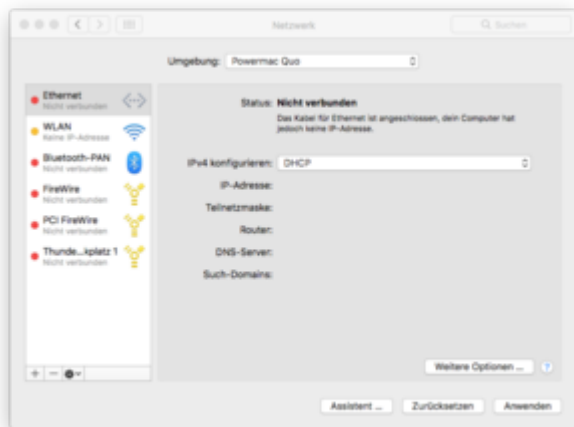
Netzwerk

Suchen

Umgebung: Powermac Quo

Ethernet
Nicht verbunden

WLAN
Keine IP-Adresse

Bluetooth-PAN
Nicht verbunden

FireWire
Nicht verbunden

PCI FireWire
Nicht verbunden

Thunde...kplatz 1
Nicht verbunden

Status: Nicht verbunden

Das Kabel für Ethernet ist angeschlossen, dein Computer hat jedoch keine IP-Adresse.

IPv4 konfigurieren: DHCP

IP-Adresse:

Teilnetzmaske:

Router:

DNS-Server:

Such-Domains:

Weitere Optionen ...

?

Assistent ...

Zurücksetzen

Anwenden